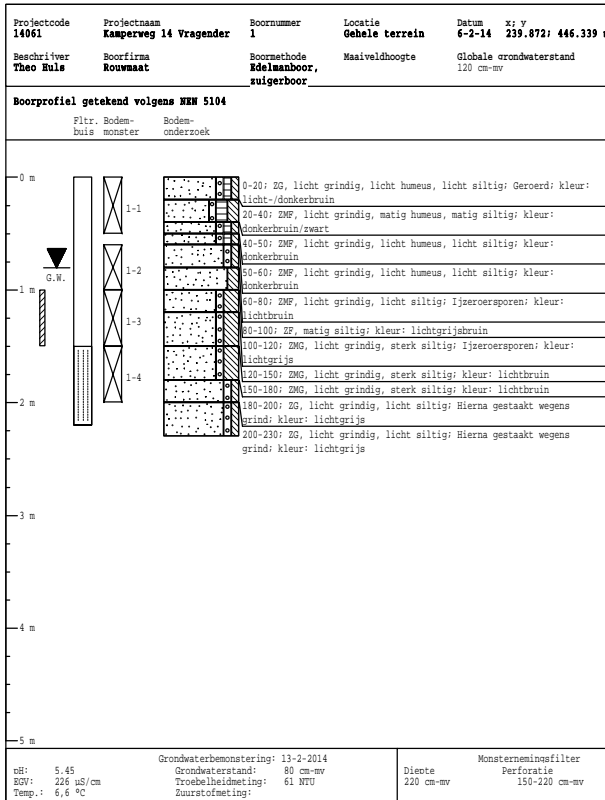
Projectcode
14061

Projectnaam
Kamperweg 14 Vragender

Boornummer
1

Locatie
Gehele terrein

Datum
6-2-14

x; y
239.872; 446.339

Beschrijver
Theo Huls

Boorfirma
Rouwmaat

Boormethode
Edelmanboor, zuigerboor

Maaiveldhoogte

Globale grondwaterstand
120 cm-mv

Boorprofiel getekend volgens NEN 5104

Fltr. buis

Bodem- monster

Bodem- onderzoek

0 m

1 m

2 m

3 m

4 m

5 m

G.W.

1-1

1-2

1-3

1-4

0-20; ZG, licht grindig, licht humeus, licht siltig; Geroerd; kleur: licht-/donkerbruin

20-40; ZMF, licht grindig, matig humeus, matig siltig; kleur: donkerbruin/zwart

40-50; ZMF, licht grindig, licht humeus, licht siltig; kleur: donkerbruin

50-60; ZMF, licht grindig, licht humeus, licht siltig; kleur: donkerbruin

60-80; ZMF, licht grindig, licht siltig; Ijzeroersporen; kleur: lichtbruin

80-100; ZF, matig siltig; kleur: lichtgrijsbruin

100-120; ZMG, licht grindig, sterk siltig; Ijzeroersporen; kleur: lichtgrijs

120-150; ZMG, licht grindig, sterk siltig; kleur: lichtbruin

150-180; ZMG, licht grindig, sterk siltig; kleur: lichtbruin

180-200; ZG, licht grindig, licht siltig; Hierna gestaakt wegens grind; kleur: lichtgrijs

200-230; ZG, licht grindig, licht siltig; Hierna gestaakt wegens grind; kleur: lichtgrijs

pH: 5.45
EGV: 226 uS/cm
Temp.: 6,6 °C

Grondwaterbemonstering: 13-2-2014
Grondwaterstand: 80 cm-mv
Troebelheidmeting: 61 NTU
Zuurstofmeting:

Monsternemingsfilter
Diepte
220 cm-mv
Perforatie
150-220 cm-mv